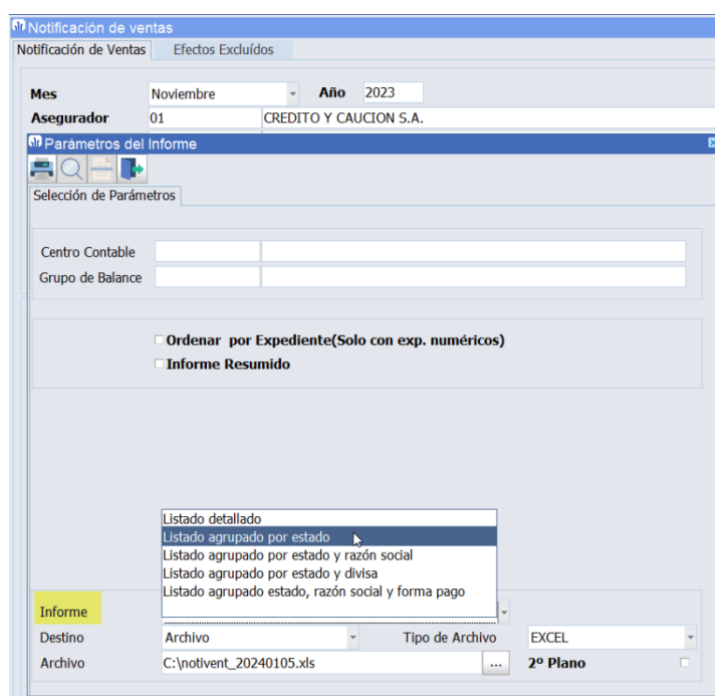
Notificación de ventas

Notificación de Ventas | Efectos Excluídos

Mes Noviembre Año 2023

Asegurador 01 CREDITO Y CAUCION S.A.

Parámetros del Informe

Selección de Parámetros

Centro Contable

Grupo de Balance

Ordenar por Expediente(Solo con exp. numéricos)

Informe Resumido

Listado detallado
Listado agrupado por estado
Listado agrupado por estado y razón social
Listado agrupado por estado y divisa
Listado agrupado estado, razón social y forma pago

Informe

Destino Archivo Tipo de Archivo EXCEL

Archivo C:\notivent_20240105.xls ... 2º Plano